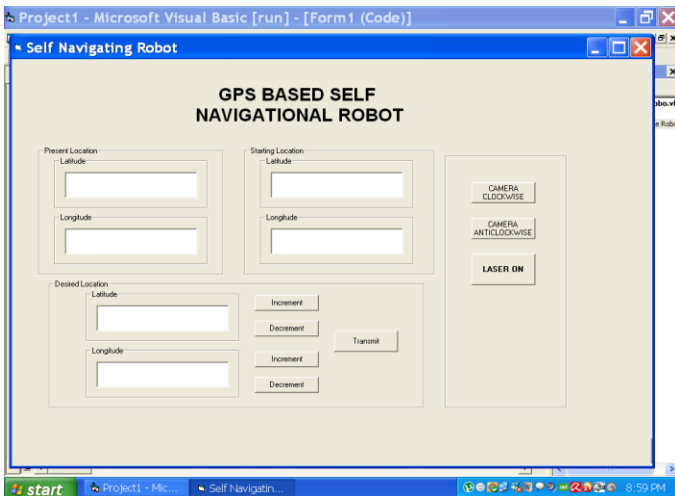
Project1 - Microsoft Visual Basic [run] - [Form1 (Code)]

Self Navigating Robot

GPS BASED SELF NAVIGATIONAL ROBOT

Present Location

Latitude

Longitude

Starting Location

Latitude

Longitude

CAMERA CLOCKWISE

CAMERA ANTICLOCKWISE

LASER ON

Desired Location

Latitude

Longitude

Increment

Decrement

Transmit

Increment

Decrement

obo.v

e Rob

start

Project1 - Mic...

Self Navigatin...

8:59 PM